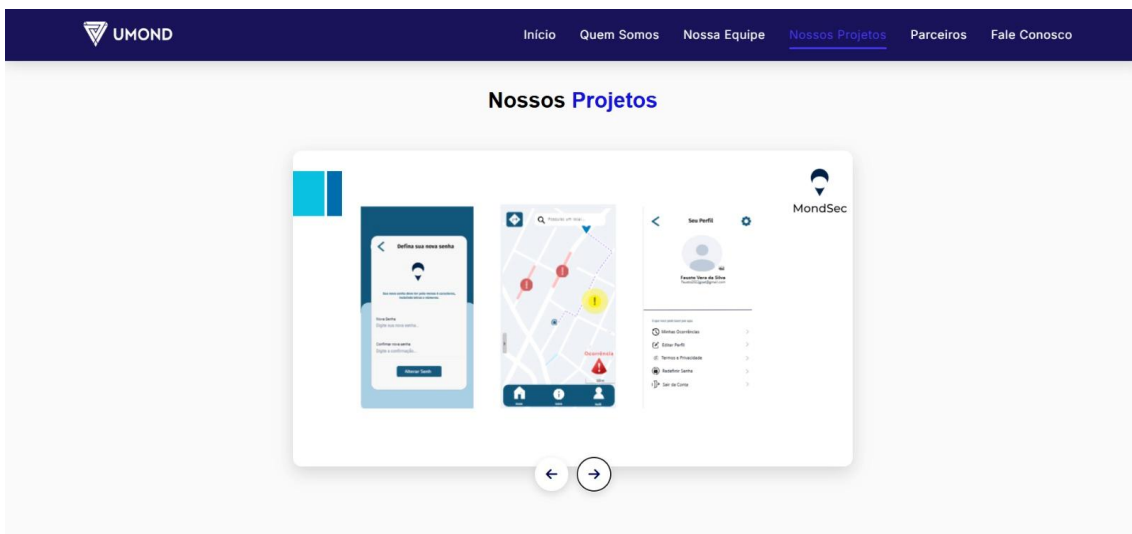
UMOND

Início Quem Somos Nossa Equipe Nossos Projetos Parceiros Fale Conosco

Nossos Projetos

MondSec

Defina sua nova senha

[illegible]

Nova Senha
Digite sua nova senha...

Confirmar nova senha
Digite a confirmação...

Alterar Senha

Pesquise um local...

Ocorrência

Seu Perfil

Fausto Vera da Silva
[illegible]

Minhas Ocorrências
Editar Perfil
Termos e Privacidade
Redefinir Senha
Sair da Conta